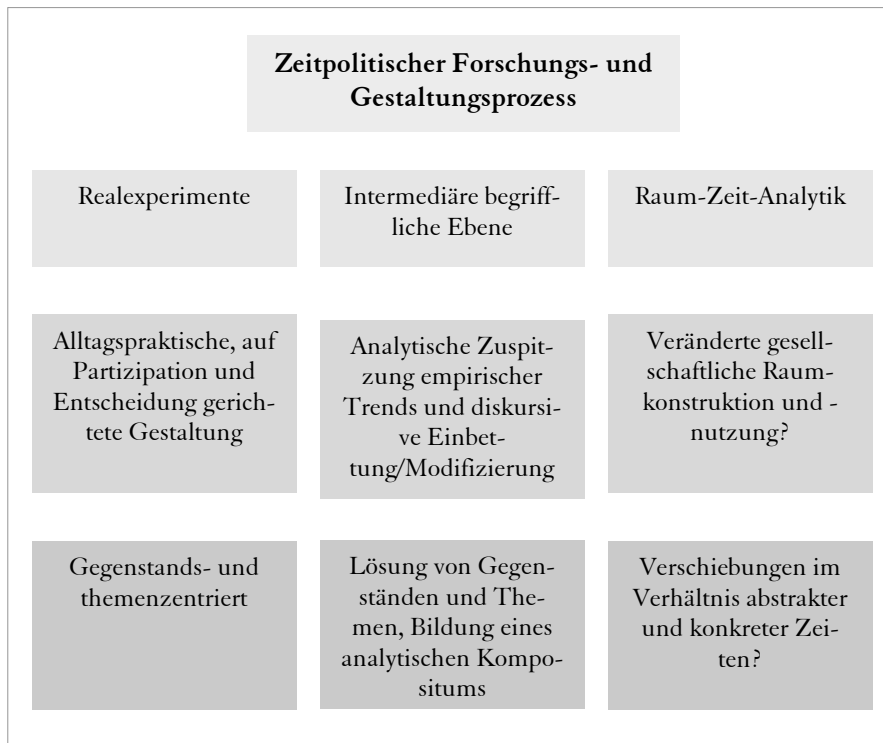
Zeitpolitischer Forschungs- und Gestaltungsprozess

Realexperimente

Intermediäre begriffliche Ebene

Raum-Zeit-Analytik

Alltagspraktische, auf Partizipation und Entscheidung gerichtete Gestaltung

Analytische Zuspitzung empirischer Trends und diskursive Einbettung/Modifizierung

Veränderte gesellschaftliche Raumkonstruktion und -nutzung?

Gegenstands- und themenzentriert

Lösung von Gegenständen und Themen, Bildung eines analytischen Kompositums

Verschiebungen im Verhältnis abstrakter und konkreter Zeiten?